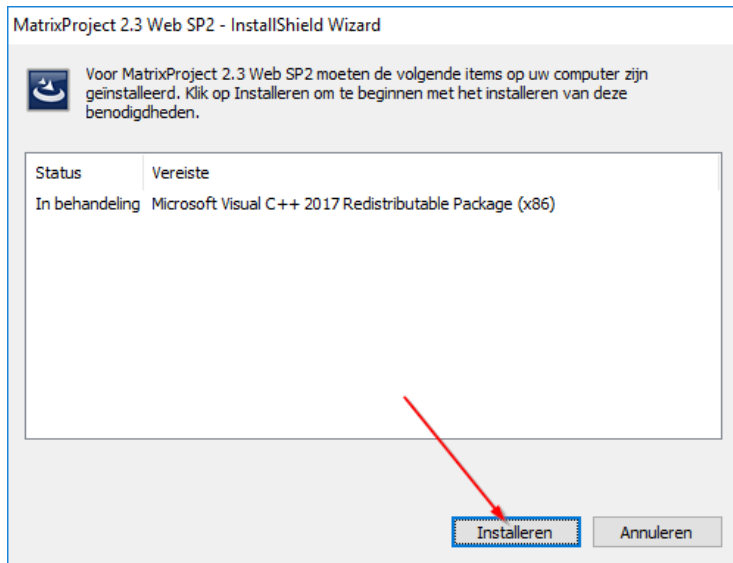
MatrixProject 2.3 Web SP2 - InstallShield Wizard

Voor MatrixProject 2.3 Web SP2 moeten de volgende items op uw computer zijn geïnstalleerd. Klik op Installeren om te beginnen met het installeren van deze benodigdheden.

| Status | Vereiste |
|---|---|
| In behandeling | Microsoft Visual C++ 2017 Redistributable Package (x86) |

Installeren Annuleren